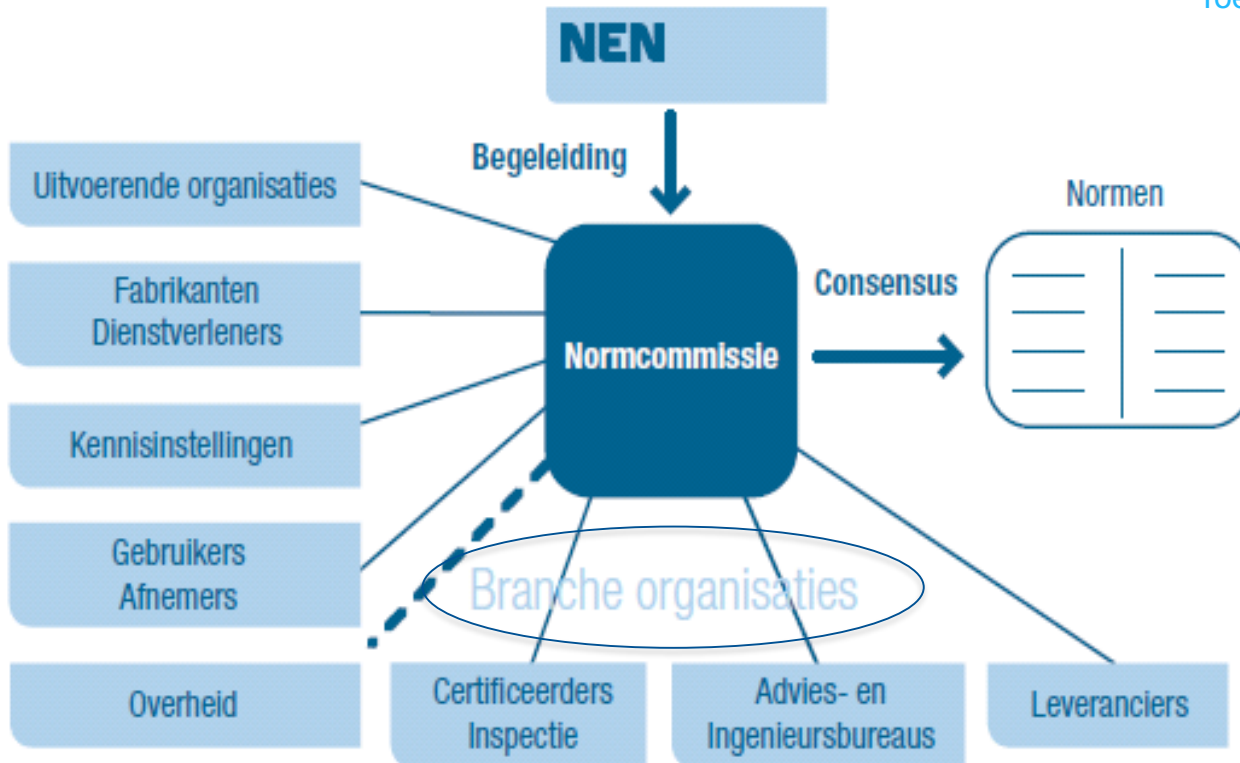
NEN

Begeleiding

Uitvoerende organisaties

Fabrikanten
Dienstverleners

Kennisinstellingen

Gebruikers
Afnemers

Normcommissie

Consensus

Normen

Branche organisaties

Overheid

Certificeerders
Inspectie

Advies- en
Ingenieursbureaus

Leveranciers